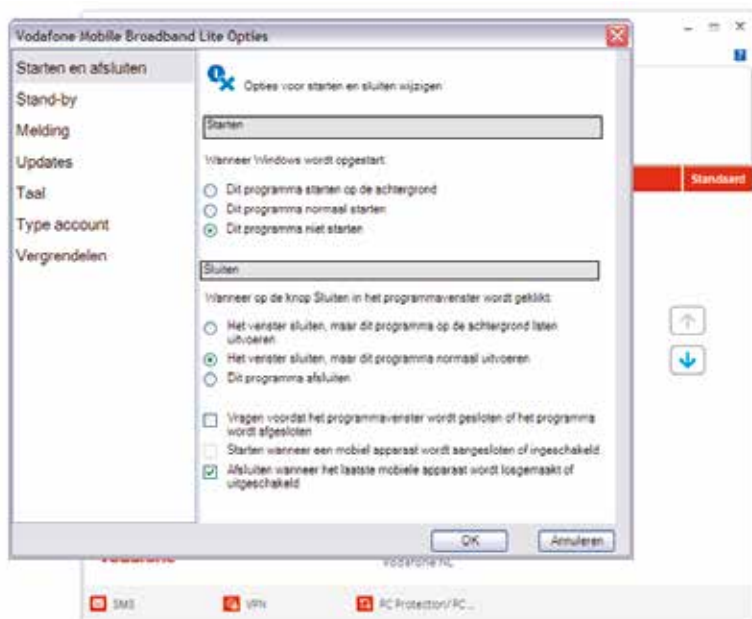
Vodafone Mobile Broadband Lite Opties

Starten en afsluiten
Stand-by
Melding
Updates
Taal
Type account
Vergrendelen

Opties voor starten en sluiten wijzigen

Starten

Wanneer Windows wordt opgestart:

Dit programma starten op de achtergrond
Dit programma normaal starten
Dit programma niet starten

Sluiten

Wanneer op de knop Sluiten in het programmavenster wordt geklikt:

Het venster sluiten, maar dit programma op de achtergrond laten uitvoeren
Het venster sluiten, maar dit programma normaal uitvoeren
Dit programma afsluiten

Vragen voordat het programmavenster wordt gesloten of het programma wordt afgesloten
Starten wanneer een mobiel apparaat wordt aangesloten of ingeschakeld
Afsluiten wanneer het laatste mobiele apparaat wordt losgemaakt of uitgeschakeld

OK
Annuleren

Standaard

vodafone
Vodafone NL

SMS
VPN
PC Protection/PC...